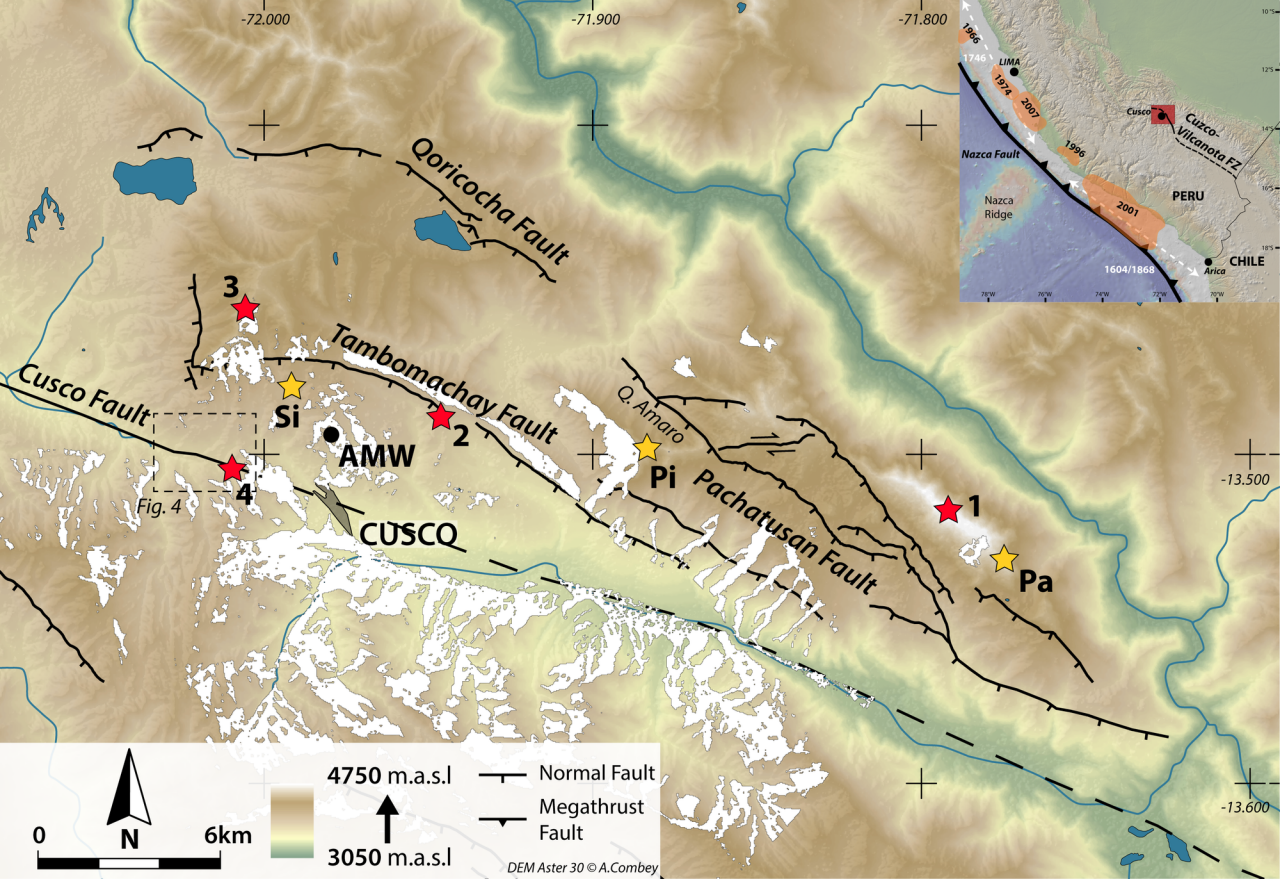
-72.000
-71.900
-71.800
1966
1746
LIMA
1974
2007
1996
Cusco
Cusco-Vilcanota FZ
Nazca Fault
Nazca Ridge
PERU
2001
1604/1868
Arica
CHILE
78°W
76°W
74°W
72°W
70°W
12°S
14°S
16°S
18°S
Qoricocha Fault
3
Tambomachay Fault
Si
2
Cusco Fault
AMW
Q. Amaro
Pi
Pachatusan Fault
4
Fig. 4
CUSCO
1
Pa
-13.500
-13.600
4750 m.a.s.l
3050 m.a.s.l
Normal Fault
Megathrust Fault
N
0
6km
DEM Aster 30 © A.Combey